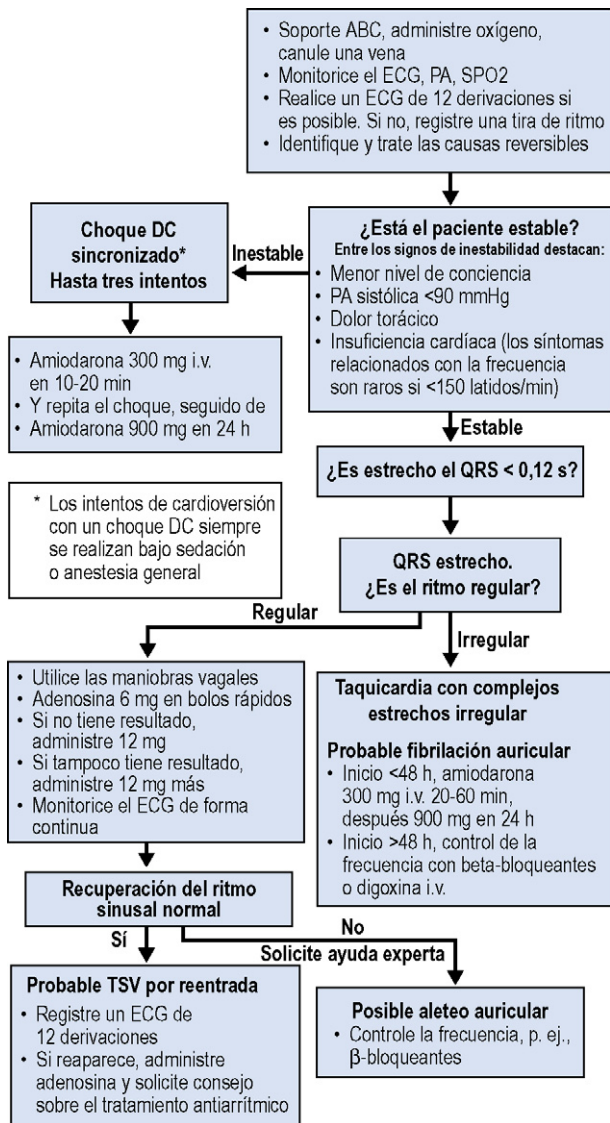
• Soporte ABC, administre oxígeno, canule una vena
• Monitorice el ECG, PA, SPO2
• Realice un ECG de 12 derivaciones si es posible. Si no, registre una tira de ritmo
• Identifique y trate las causas reversibles

Choque DC sincronizado*
Hasta tres intentos

Inestable

¿Está el paciente estable?
Entre los signos de inestabilidad destacan:
• Menor nivel de conciencia
• PA sistólica <90 mmHg
• Dolor torácico
• Insuficiencia cardíaca (los síntomas relacionados con la frecuencia son raros si <150 latidos/min)

• Amiodarona 300 mg i.v. en 10-20 min
• Y repita el choque, seguido de
• Amiodarona 900 mg en 24 h

Estable

¿Es estrecho el QRS < 0,12 s?

* Los intentos de cardioversión con un choque DC siempre se realizan bajo sedación o anestesia general

QRS estrecho.
¿Es el ritmo regular?

Regular

Irregular

• Utilice las maniobras vagales
• Adenosina 6 mg en bolos rápidos
• Si no tiene resultado, administre 12 mg
• Si tampoco tiene resultado, administre 12 mg más
• Monitorice el ECG de forma continua

Taquicardia con complejos estrechos irregular

Probable fibrilación auricular
• Inicio <48 h, amiodarona 300 mg i.v. 20-60 min, después 900 mg en 24 h
• Inicio >48 h, control de la frecuencia con beta-bloqueantes o digoxina i.v.

Recuperación del ritmo sinusal normal

No

Sí

Solicite ayuda experta

Probable TSV por reentrada
• Registre un ECG de 12 derivaciones
• Si reaparece, administre adenosina y solicite consejo sobre el tratamiento antiarrítmico

Posible aleteo auricular
• Controle la frecuencia, p. ej., β-bloqueantes